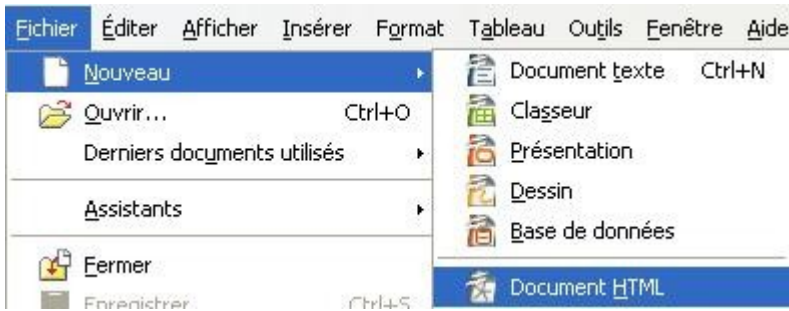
Fichier Éditer Afficher Insérer Format Tableau Outils Fenêtre Aide

Nouveau
Ouvrir... Ctrl+O
Derniers documents utilisés
Assistants
Fermer
Enregistrer Ctrl+S

Document texte Ctrl+N
Classeur
Présentation
Dessin
Base de données
Document HTML